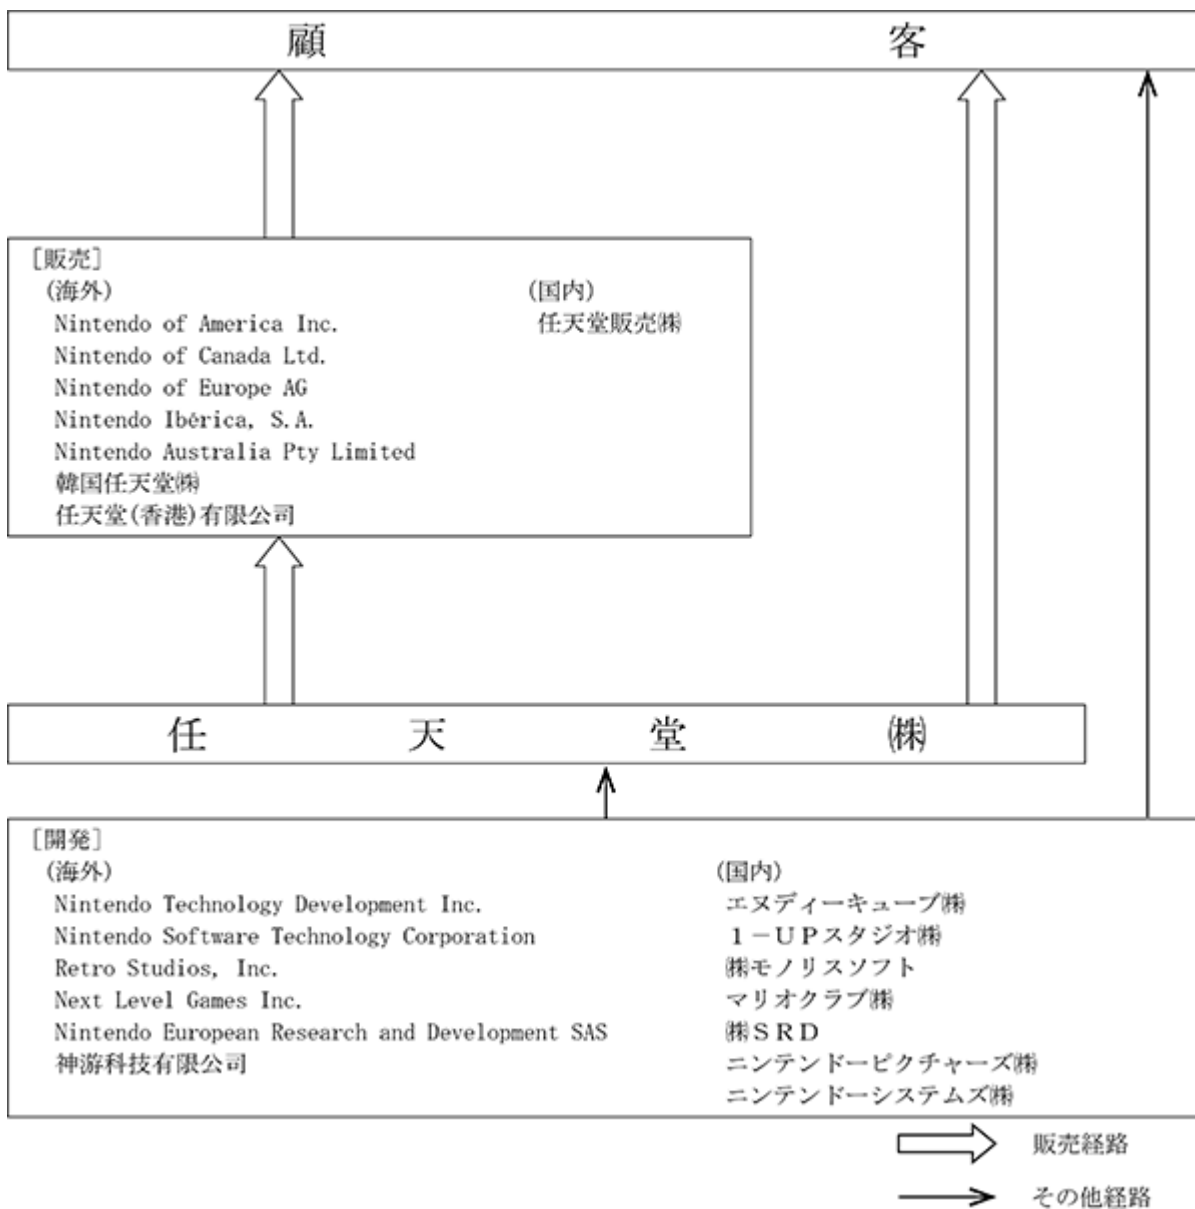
顧　　客

［販売］
（海外）
Nintendo of America Inc.
Nintendo of Canada Ltd.
Nintendo of Europe AG
Nintendo Ibérica, S.A.
Nintendo Australia Pty Limited
韓国任天堂㈱
任天堂(香港)有限公司

（国内）
任天堂販売㈱

任　天　堂　㈱

［開発］
（海外）
Nintendo Technology Development Inc.
Nintendo Software Technology Corporation
Retro Studios, Inc.
Next Level Games Inc.
Nintendo European Research and Development SAS
神游科技有限公司

（国内）
エヌディーキューブ㈱
１－ＵＰスタジオ㈱
㈱モノリスソフト
マリオクラブ㈱
㈱ＳＲＤ
ニンテンドーピクチャーズ㈱
ニンテンドーシステムズ㈱

販売経路
その他経路